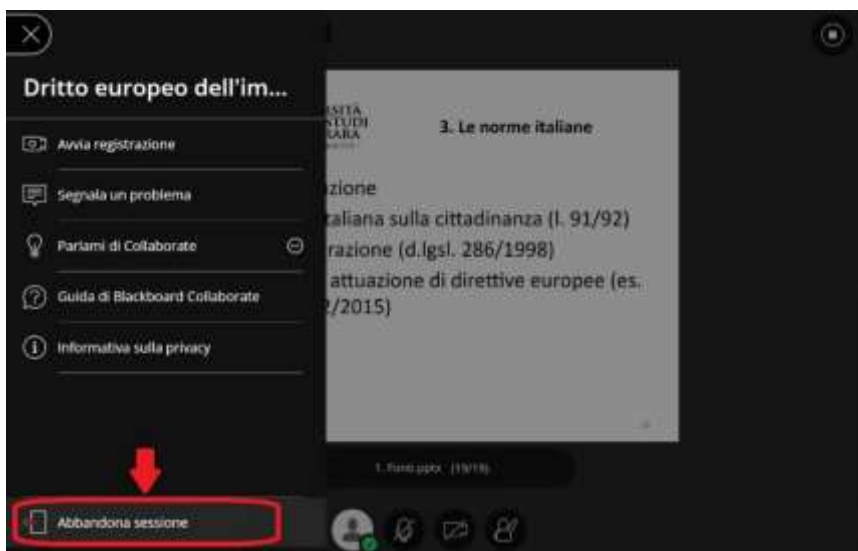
Dritto europeo dell'im...

Avvia registrazione

Segnala un problema

Parlami di Collaborate

Guida di Blackboard Collaborate

Informativa sulla privacy

Abbandona sessione

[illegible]SITÀ
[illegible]STUDI
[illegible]RARA

3. Le norme italiane

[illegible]zione
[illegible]taliana sulla cittadinanza (l. 91/92)
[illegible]razione (d.lgsl. 286/1998)
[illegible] attuazione di direttive europee (es.
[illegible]2/2015)

1. Fonti.pptx (19/19)